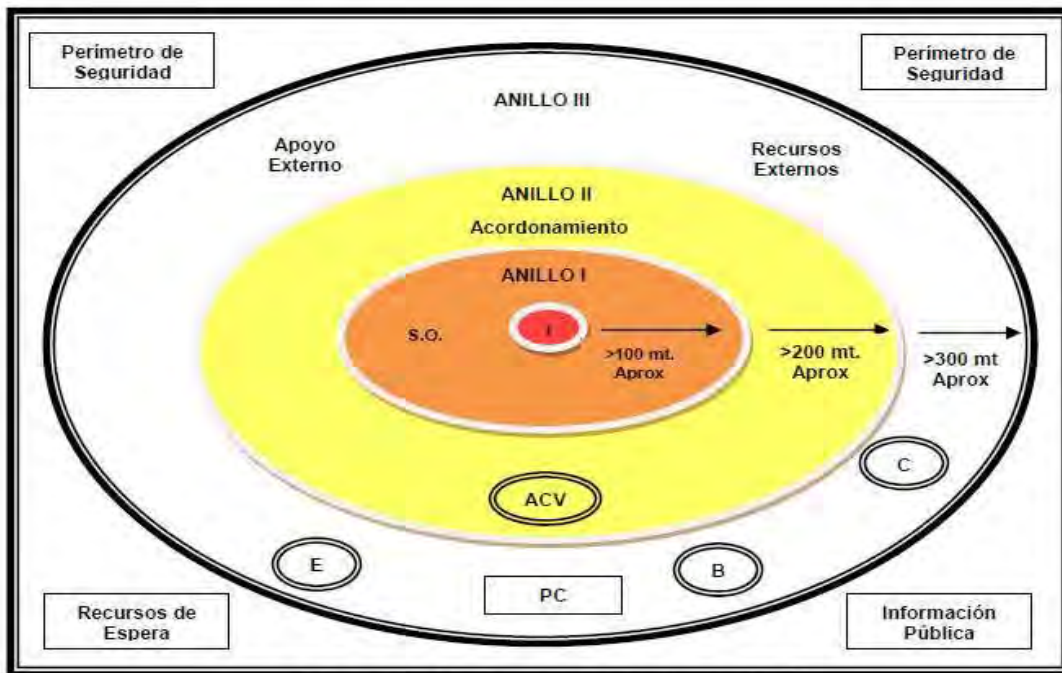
Perímetro de Seguridad

Perímetro de Seguridad

ANILLO III

Apoyo Externo

Recursos Externos

ANILLO II

Acordonamiento

ANILLO I

S.O.

I

>100 mt. Aprox

>200 mt. Aprox

>300 mt Aprox

C

ACV

E

B

PC

Recursos de Espera

Información Pública